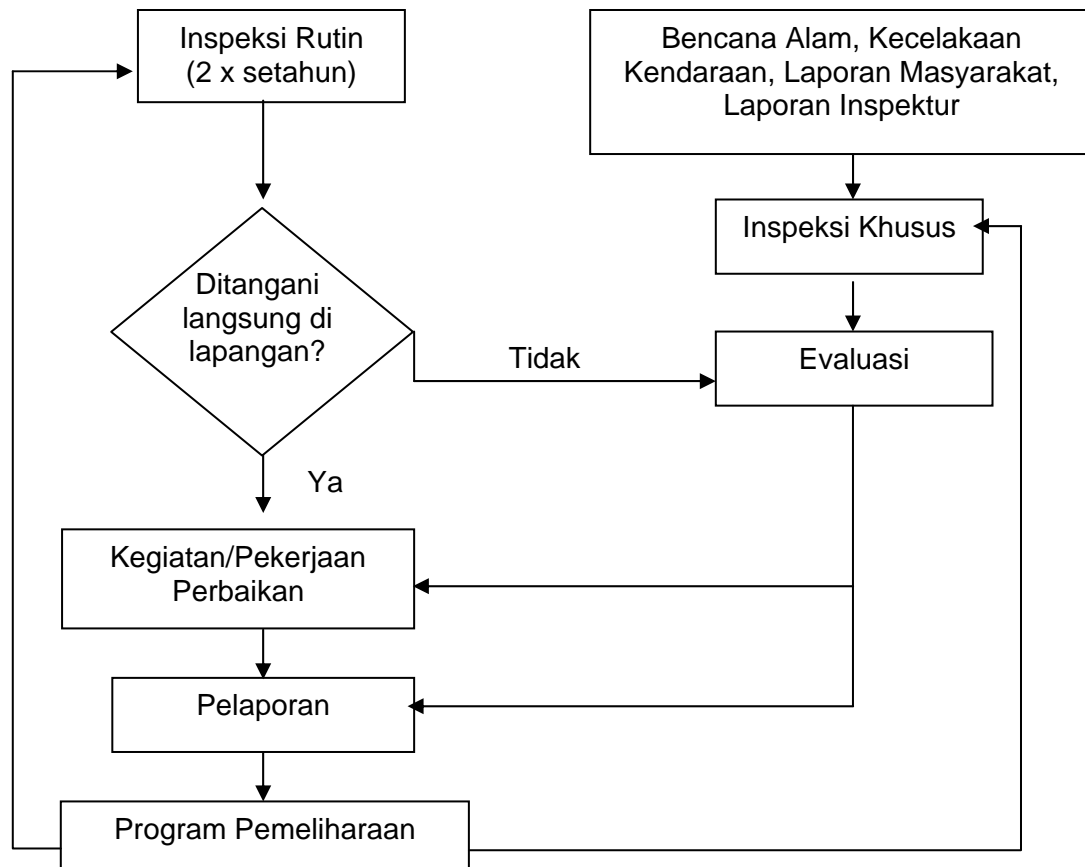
Inspeksi Rutin (2 x setahun)

Bencana Alam, Kecelakaan Kendaraan, Laporan Masyarakat, Laporan Inspektur

Inspeksi Khusus

Ditangani langsung di lapangan?

Tidak

Evaluasi

Ya

Kegiatan/Pekerjaan Perbaikan

Pelaporan

Program Pemeliharaan